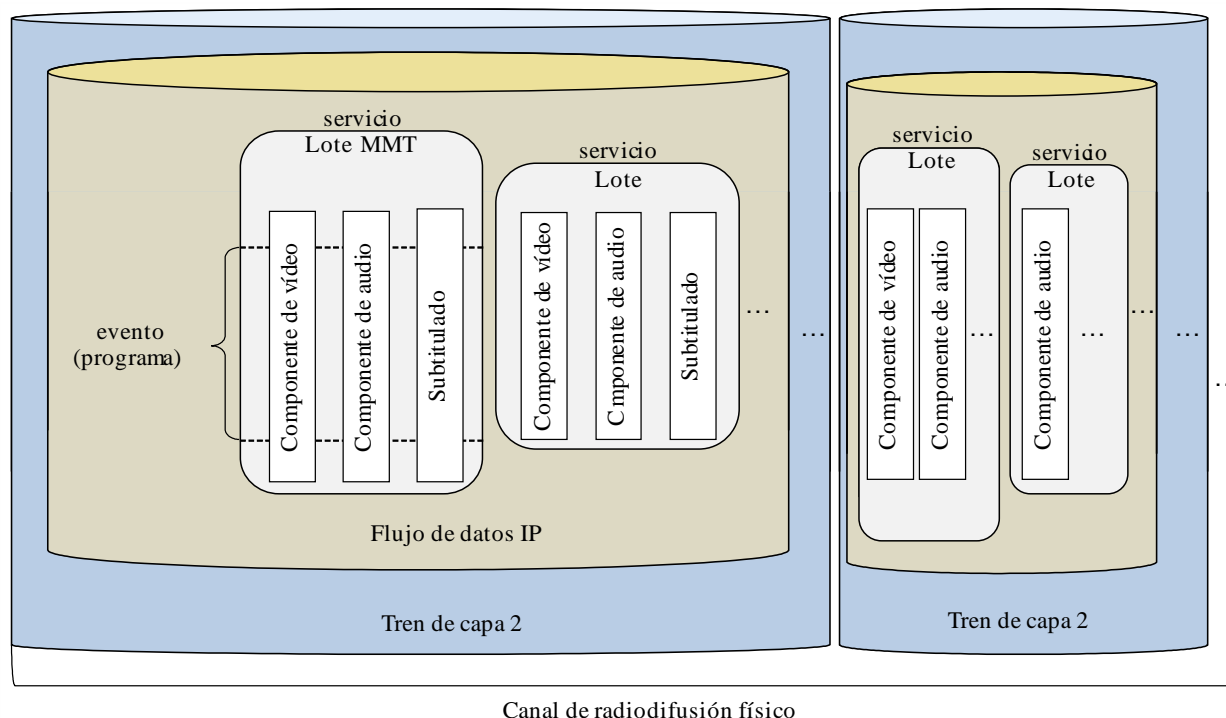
servicio
Lote MMT

servicio
Lote

evento
(programa)

Componente de vídeo

Componente de audio

Subtitulado

Componente de vídeo

C mponente de audio

Subtitulado

…

…

servicio
Lote

servicio
Lote

Componente de vídeo

Componente de audio

…

Componente de audio

…

…

…

…

Flujo de datos IP

Tren de capa 2

Tren de capa 2

Canal de radiodifusión físico